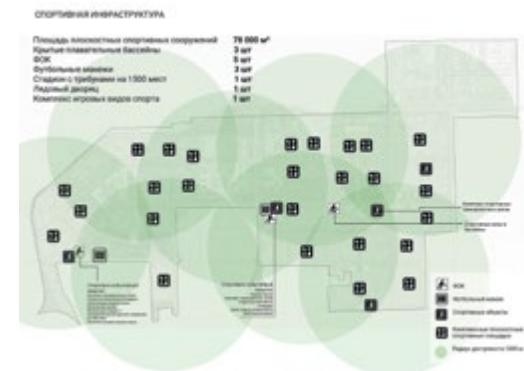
СПОРТИВНАЯ ИНФРАСТРУКТУРА

| | |
|---|---|
| Площадь плоскостных спортивных сооружений | 78 000 м² |
| Крытые плавательные бассейны | 3 шт |
| ФОК | 5 шт |
| Футбольные манежи | 2 шт |
| Стадион с трибунами на 1 500 мест | 1 шт |
| Ледовый дворец | 1 шт |
| Комплекс игровых видов спорта | 1 шт |

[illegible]

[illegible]

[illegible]

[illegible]

ФОК

Футбольный манеж

Спортивные объекты

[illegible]

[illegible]